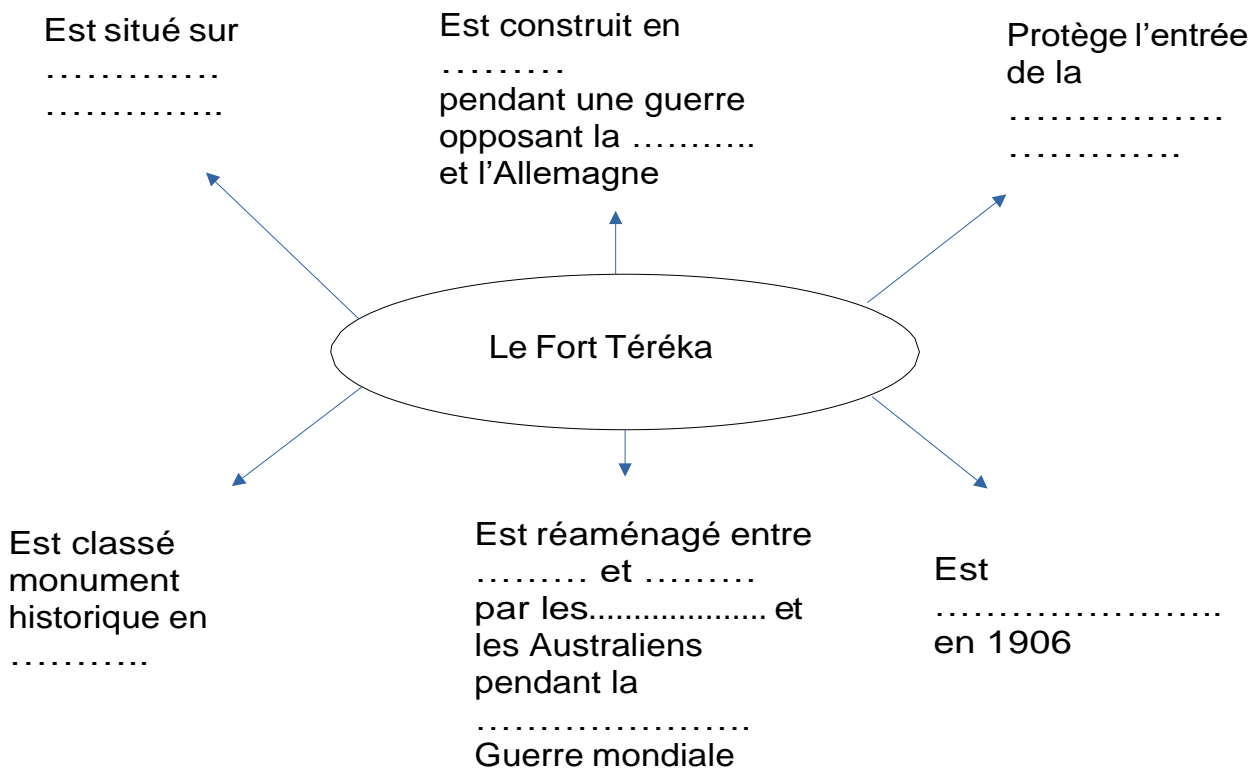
Est situé sur
…………
…………..

Est construit en
………
pendant une guerre opposant la ……….. et l'Allemagne

Protège l'entrée de la
……………
…………

Le Fort Téréka

Est classé monument historique en
………..

Est réaménagé entre
……… et ………
par les.................... et les Australiens pendant la
………………….
Guerre mondiale

Est
…………………..
en 1906